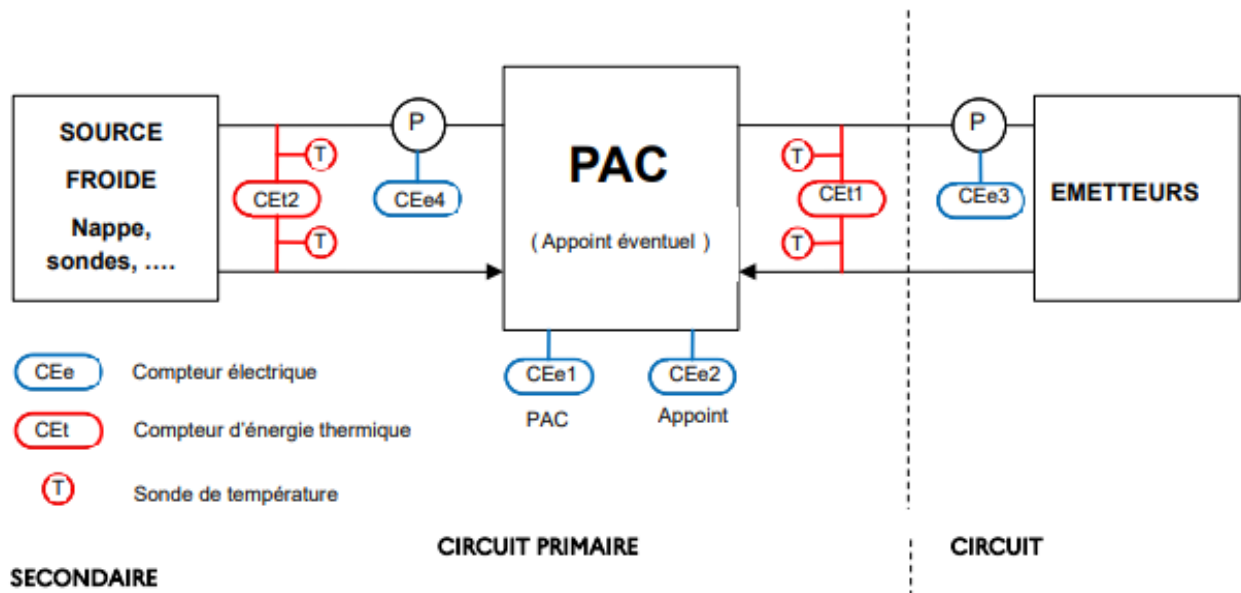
SOURCE FROIDE Nappe, sondes, ….

T

CEt2

T

P

CEe4

PAC

( Appoint éventuel )

T

CEt1

T

P

CEe3

EMETTEURS

CEe Compteur électrique

CEt Compteur d'énergie thermique

T Sonde de température

CEe1
PAC

CEe2
Appoint

CIRCUIT PRIMAIRE

CIRCUIT

SECONDAIRE